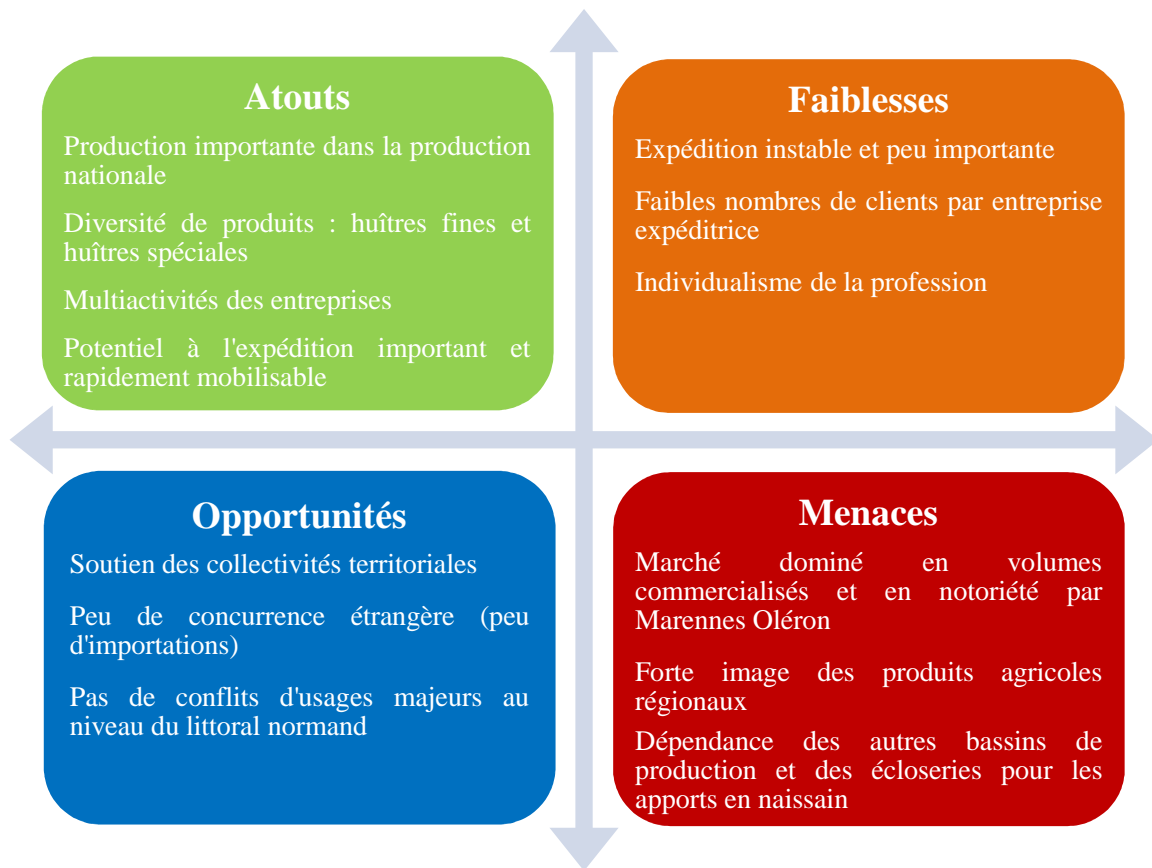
Atouts

Production importante dans la production nationale

Diversité de produits : huîtres fines et huîtres spéciales

Multiactivités des entreprises

Potentiel à l'expédition important et rapidement mobilisable

Faiblesses

Expédition instable et peu importante

Faibles nombres de clients par entreprise expéditrice

Individualisme de la profession

Opportunités

Soutien des collectivités territoriales

Peu de concurrence étrangère (peu d'importations)

Pas de conflits d'usages majeurs au niveau du littoral normand

Menaces

Marché dominé en volumes commercialisés et en notoriété par Marennes Oléron

Forte image des produits agricoles régionaux

Dépendance des autres bassins de production et des écloseries pour les apports en naissain